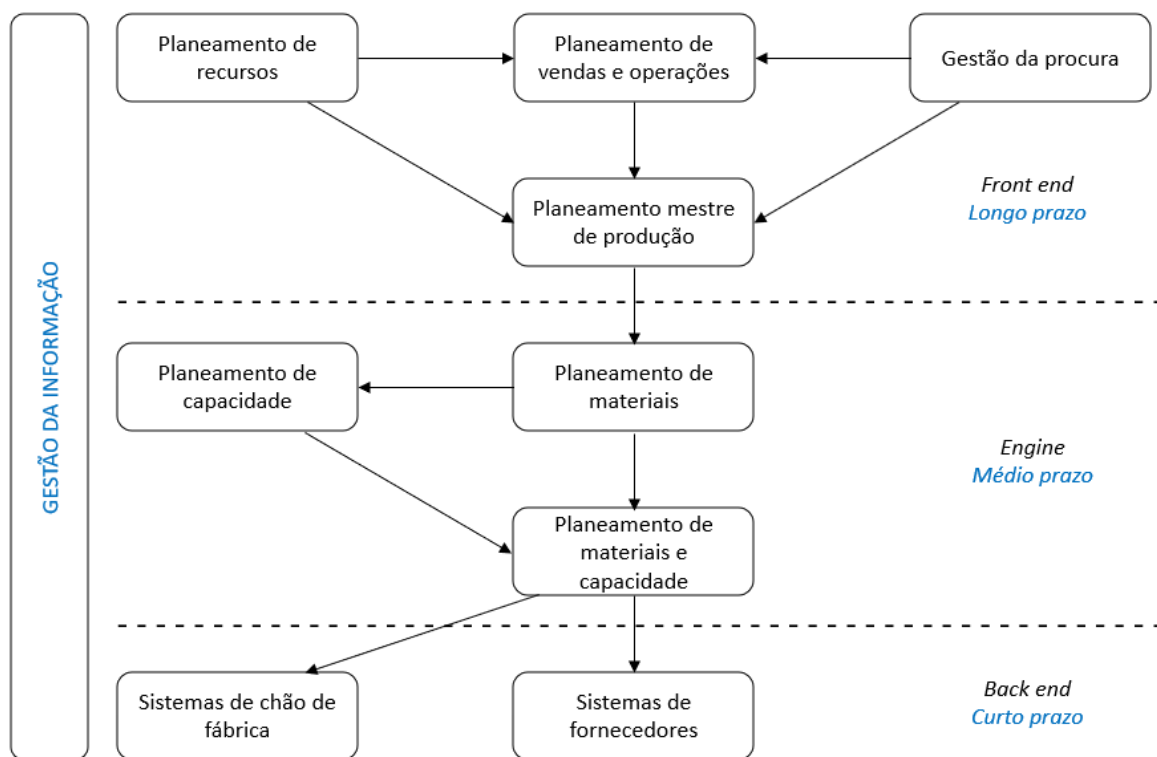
GESTÃO DA INFORMAÇÃO

Planeamento de recursos

Planeamento de vendas e operações

Gestão da procura

Planeamento mestre de produção

Front end
Longo prazo

Planeamento de capacidade

Planeamento de materiais

Engine
Médio prazo

Planeamento de materiais e capacidade

Sistemas de chão de fábrica

Sistemas de fornecedores

Back end
Curto prazo